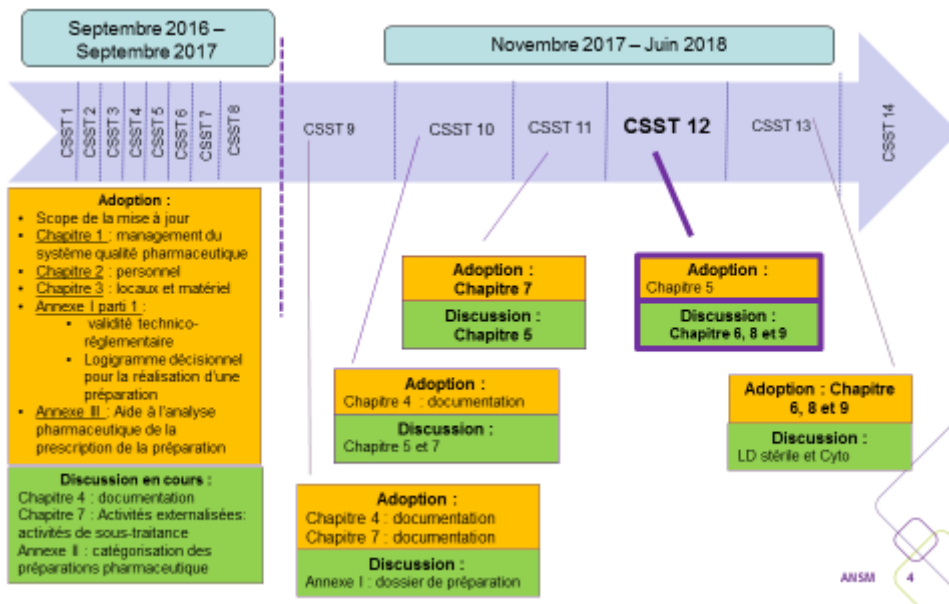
Septembre 2016 – Septembre 2017

Novembre 2017 – Juin 2018

CSST 1
CSST 2
CSST 3
CSST 4
CSST 5
CSST 6
CSST 7
CSST 8
CSST 9
CSST 10
CSST 11
CSST 12
CSST 13
CSST 14

Adoption :
- Scope de la mise à jour
- Chapitre 1 : management du système qualité pharmaceutique
- Chapitre 2 : personnel
- Chapitre 3 : locaux et matériel
- Annexe I parti 1 :
  - validité technico-réglementaire
  - Logigramme décisionnel pour la réalisation d'une préparation
- Annexe III : Aide à l'analyse pharmaceutique de la prescription de la préparation

Discussion en cours :
Chapitre 4 : documentation
Chapitre 7 : Activités externalisées: activités de sous-traitance
Annexe II : catégorisation des préparations pharmaceutique

Adoption :
Chapitre 4 : documentation
Chapitre 7 : documentation
Discussion :
Annexe I : dossier de préparation

Adoption :
Chapitre 4 : documentation
Discussion :
Chapitre 5 et 7

Adoption :
Chapitre 7
Discussion :
Chapitre 5

Adoption :
Chapitre 5
Discussion :
Chapitre 6, 8 et 9

Adoption : Chapitre 6, 8 et 9
Discussion :
LD stérile et Cyto

ANSM
4